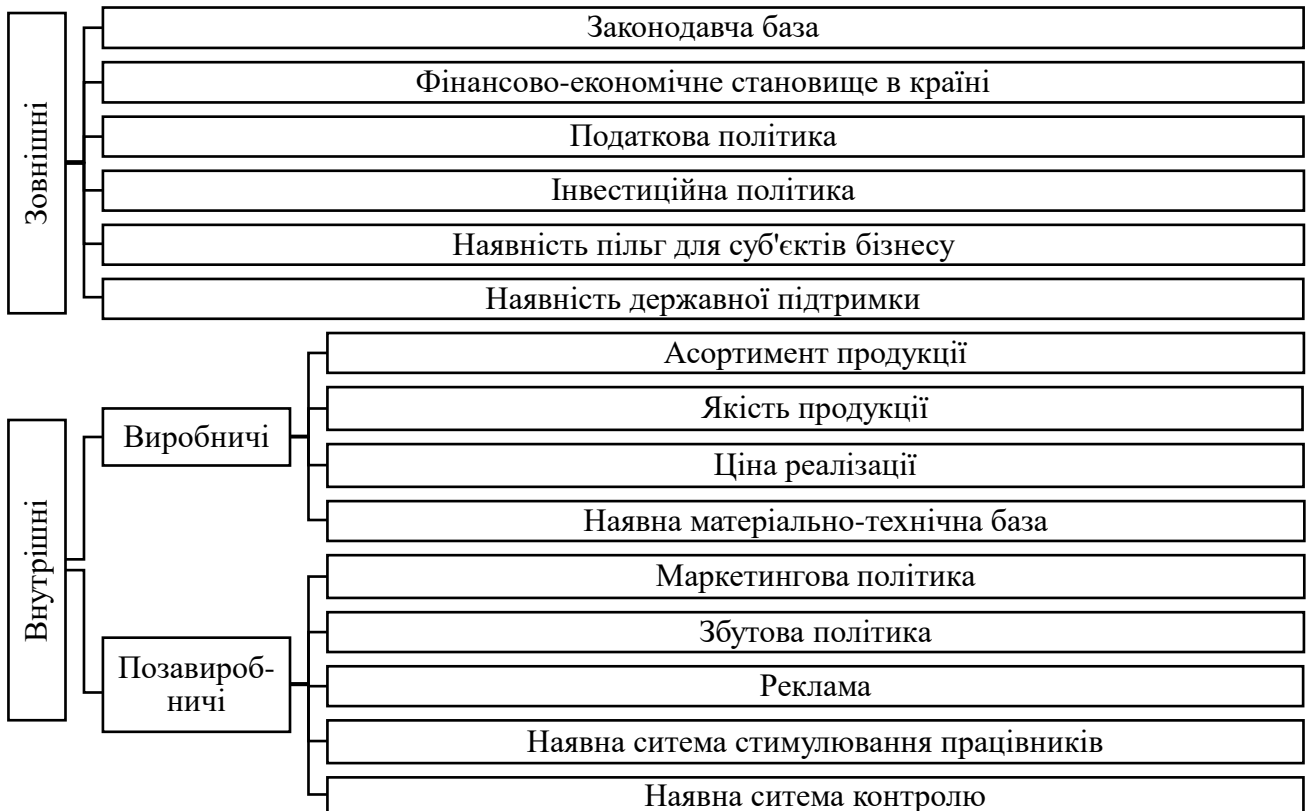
Зовнішні

Законодавча база

Фінансово-економічне становище в країні

Податкова політика

Інвестиційна політика

Наявність пільг для суб'єктів бізнесу

Наявність державної підтримки

Внутрішні

Виробничі

Асортимент продукції

Якість продукції

Ціна реалізації

Наявна матеріально-технічна база

Позавиробничі

Маркетингова політика

Збутова політика

Реклама

Наявна ситема стимулювання працівників

Наявна ситема контролю